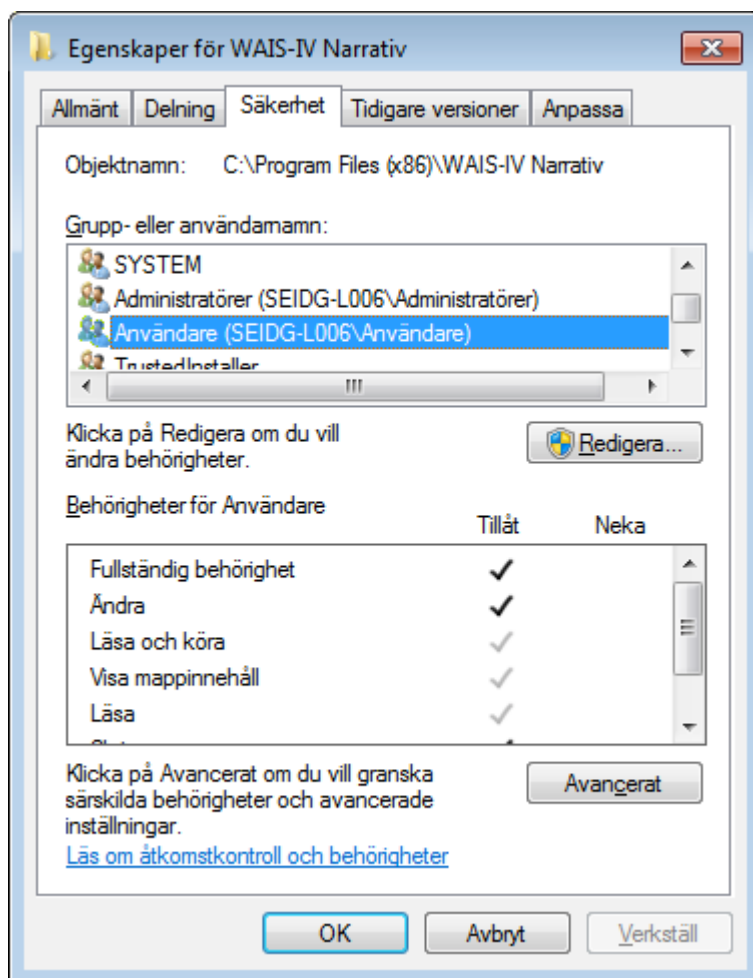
Egenskaper för WAIS-IV Narrativ

Allmänt | Delning | Säkerhet | Tidigare versioner | Anpassa

Objektnamn: C:\Program Files (x86)\WAIS-IV Narrativ

Grupp- eller användarnamn:

SYSTEM
Administratörer (SEIDG-L006\Administratörer)
Användare (SEIDG-L006\Användare)
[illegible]

Klicka på Redigera om du vill ändra behörigheter.

Redigera...

Behörigheter för Användare

| | Tillåt | Neka |
|---|---|---|
| Fullständig behörighet | ✓ | |
| Ändra | ✓ | |
| Läsa och köra | ✓ | |
| Visa mappinnehåll | ✓ | |
| Läsa | ✓ | |
| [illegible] | | |

Klicka på Avancerat om du vill granska särskilda behörigheter och avancerade inställningar.

Avancerat

Läs om åtkomstkontroll och behörigheter

OK | Avbryt | Verkställ